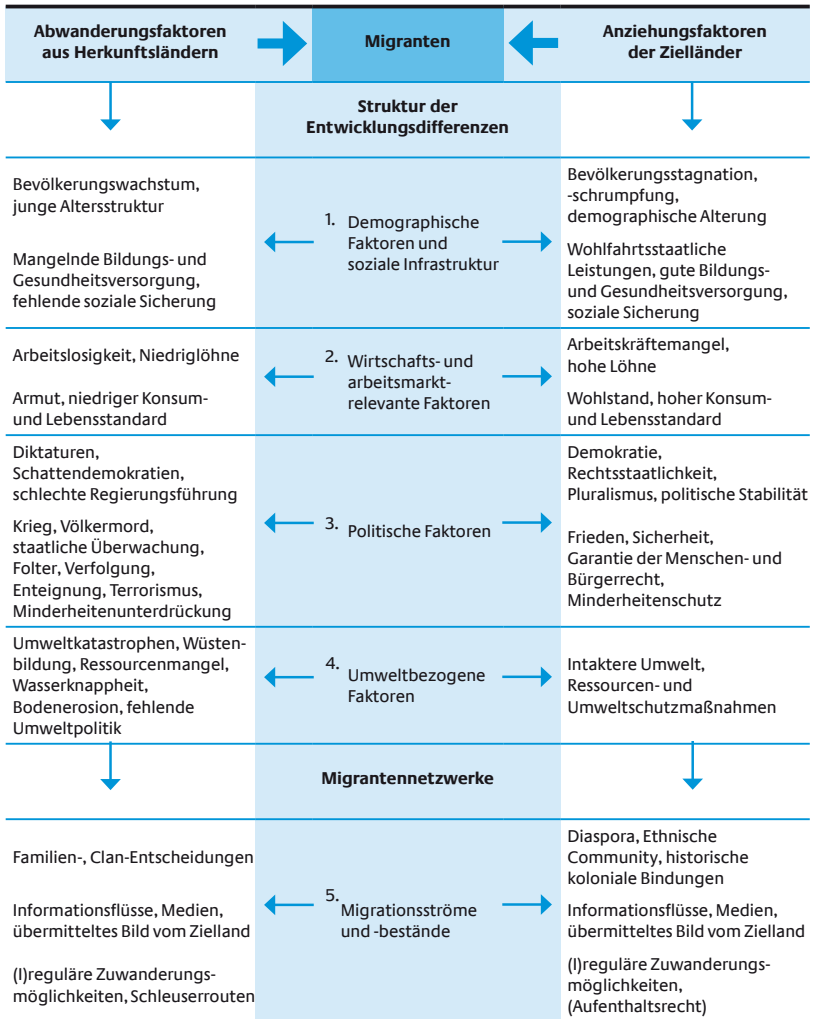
Abwanderungsfaktoren aus Herkunftsländern

Migranten

Anziehungsfaktoren der Zielländer

Struktur der Entwicklungsdifferenzen

Bevölkerungswachstum, junge Altersstruktur

Mangelnde Bildungs- und Gesundheitsversorgung, fehlende soziale Sicherung

1. Demographische Faktoren und soziale Infrastruktur

Bevölkerungsstagnation, -schrumpfung, demographische Alterung

Wohlfahrtsstaatliche Leistungen, gute Bildungs- und Gesundheitsversorgung, soziale Sicherung

Arbeitslosigkeit, Niedriglöhne

Armut, niedriger Konsum- und Lebensstandard

2. Wirtschafts- und arbeitsmarktrelevante Faktoren

Arbeitskräftemangel, hohe Löhne

Wohlstand, hoher Konsum- und Lebensstandard

Diktaturen, Schattendemokratien, schlechte Regierungsführung

Krieg, Völkermord, staatliche Überwachung, Folter, Verfolgung, Enteignung, Terrorismus, Minderheitenunterdrückung

3. Politische Faktoren

Demokratie, Rechtsstaatlichkeit, Pluralismus, politische Stabilität

Frieden, Sicherheit, Garantie der Menschen- und Bürgerrecht, Minderheitenschutz

Umweltkatastrophen, Wüstenbildung, Ressourcenmangel, Wasserknappheit, Bodenerosion, fehlende Umweltpolitik

4. Umweltbezogene Faktoren

Intaktere Umwelt, Ressourcen- und Umweltschutzmaßnahmen

Migrantennetzwerke

Familien-, Clan-Entscheidungen

Informationsflüsse, Medien, übermitteltes Bild vom Zielland

(I)reguläre Zuwanderungsmöglichkeiten, Schleuserrouten

5. Migrationsströme und -bestände

Diaspora, Ethnische Community, historische koloniale Bindungen

Informationsflüsse, Medien, übermitteltes Bild vom Zielland

(I)reguläre Zuwanderungsmöglichkeiten, (Aufenthaltsrecht)